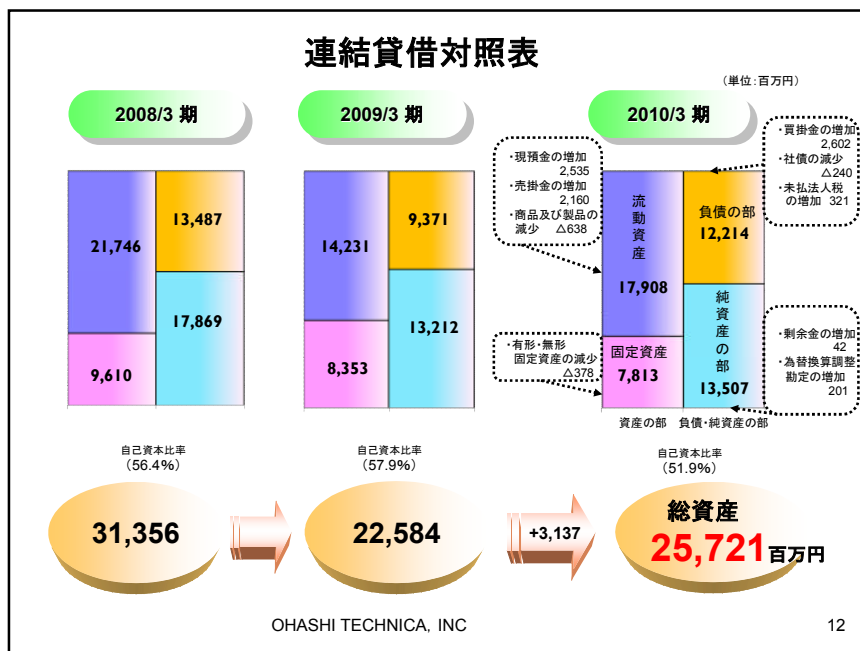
連結貸借対照表

（単位：百万円）

2008/3 期

21,746

13,487

17,869

9,610

2009/3 期

14,231

9,371

13,212

8,353

2010/3 期

・現預金の増加 2,535
・売掛金の増加 2,160
・商品及び製品の減少 △638

・有形・無形固定資産の減少 △378

流動資産 17,908

固定資産 7,813

負債の部 12,214

純資産の部 13,507

・買掛金の増加 2,602
・社債の減少 △240
・未払法人税の増加 321

・剰余金の増加 42
・為替換算調整勘定の増加 201

資産の部　負債・純資産の部

自己資本比率（56.4%）

31,356

自己資本比率（57.9%）

22,584

+3,137

自己資本比率（51.9%）

総資産

25,721百万円

OHASHI TECHNICA, INC

12